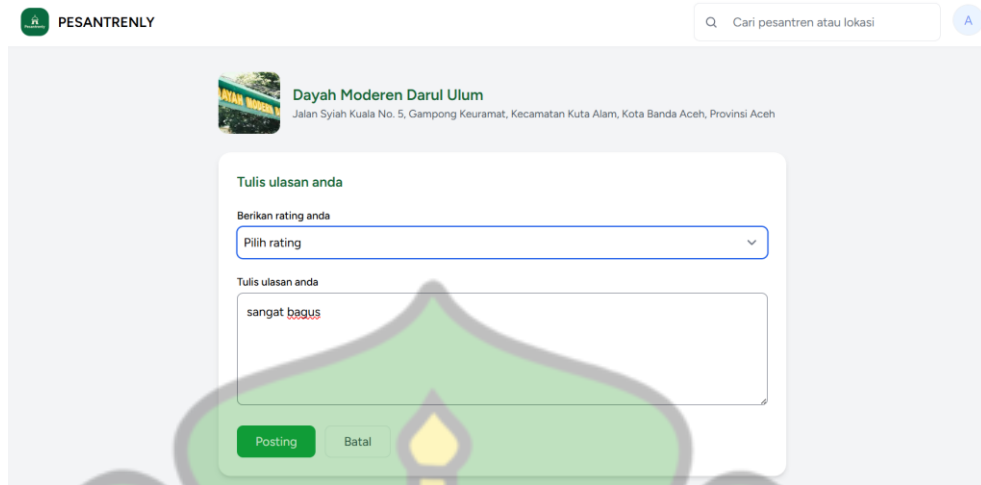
PESANTRENLY

Cari pesantren atau lokasi

A

Dayah Moderen Darul Ulum
Jalan Syiah Kuala No. 5, Gampong Keuramat, Kecamatan Kuta Alam, Kota Banda Aceh, Provinsi Aceh

Tulis ulasan anda

Berikan rating anda

Pilih rating

Tulis ulasan anda

sangat bagus

Posting

Batal